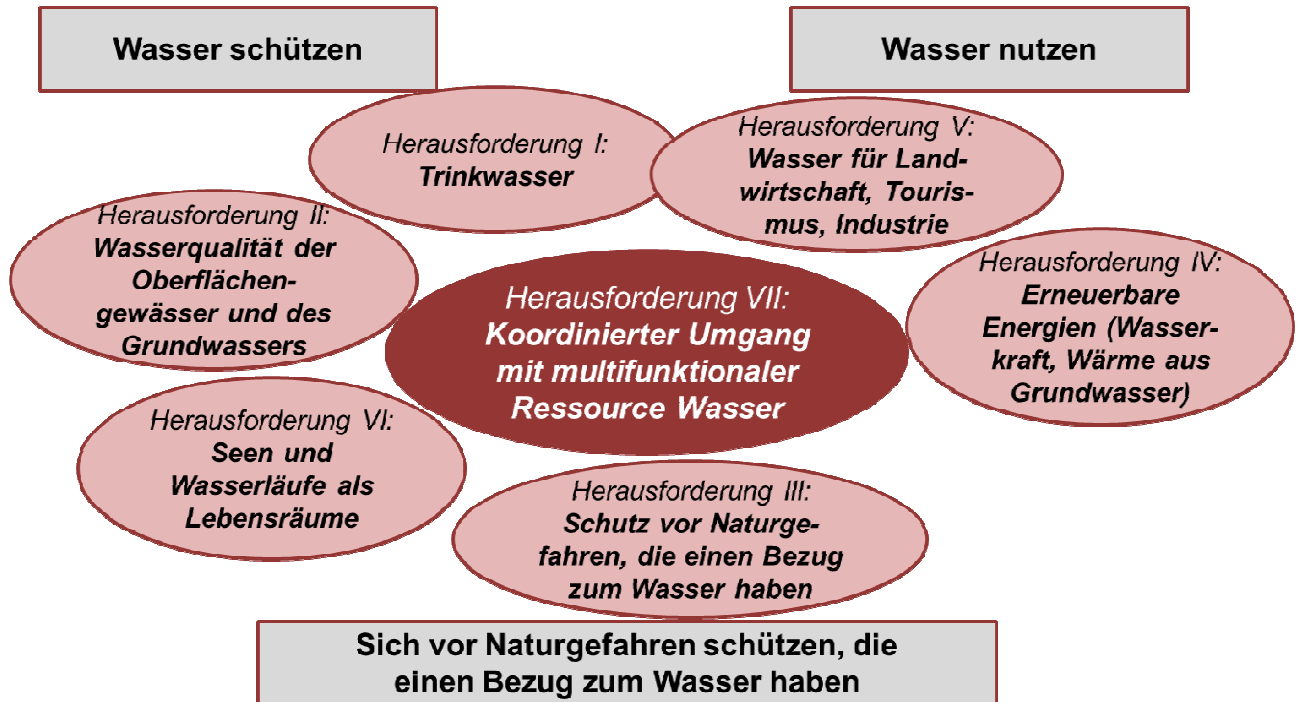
Wasser schützen

Wasser nutzen

Herausforderung I:
Trinkwasser

Herausforderung V:
Wasser für Landwirtschaft, Tourismus, Industrie

Herausforderung II:
Wasserqualität der Oberflächengewässer und des Grundwassers

Herausforderung IV:
Erneuerbare Energien (Wasserkraft, Wärme aus Grundwasser)

Herausforderung VII:
Koordinierter Umgang mit multifunktionaler Ressource Wasser

Herausforderung VI:
Seen und Wasserläufe als Lebensräume

Herausforderung III:
Schutz vor Naturgefahren, die einen Bezug zum Wasser haben

Sich vor Naturgefahren schützen, die einen Bezug zum Wasser haben